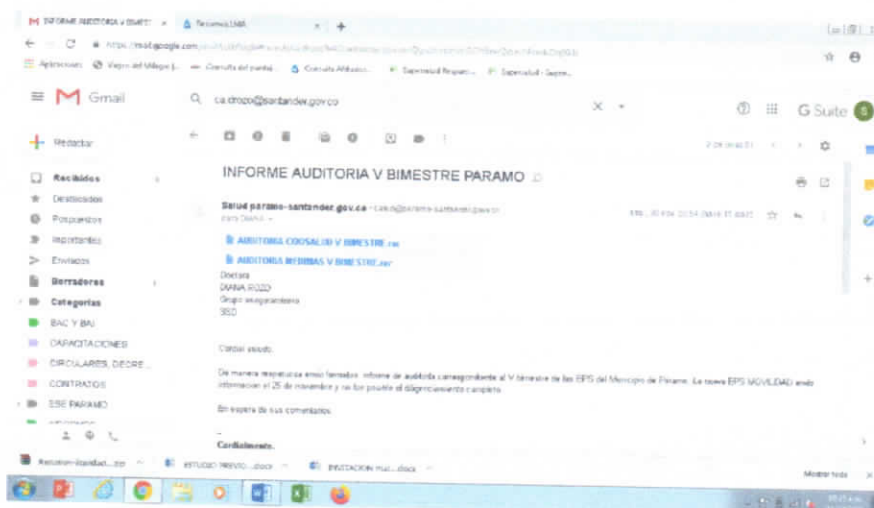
INFORME AUDITORIA V BIMEST ×
Recursos LMA ×
+

https://mail.google.com/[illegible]

Aplicaciones
Viajes del Milagro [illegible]
Consulta del puntaj...
Consulta Afiliados...
Supersalud Requeri...
Supersalud - Supers...

Gmail
ca.orozo@santander.gov.co
G Suite

Redactar
Recibidos
Destacados
Pospuestos
Importantes
Enviados
Borradores
Categorías
BAC Y BAI
CAPACITACIONES
CIRCULARES, DECRE...
CONTRATOS
ESE PARAMO

2 de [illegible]

INFORME AUDITORIA V BIMESTRE PARAMO

Salud paramo-santander.gov.co <salud@paramo-santander.gov.co>
para Diana
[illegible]

AUDITORIA COOSALUD V BIMESTRE.rar
AUDITORIA MEDIMAS V BIMESTRE.rar

Doctora
DIANA ROZO
Grupo aseguramiento
SSD

Cordial saludo.

De manera respetuosa envío formatos informe de auditoria correspondiente al V bimestre de las EPS del Municipio de Páramo. La nueva EPS MOVILIDAD envío información el 25 de noviembre y no fue posible el diligenciamiento completo.

En espera de sus comentarios.

--
Cordialmente,

Relacion-itinidad....zip
ESTUDIO PREVIO....docx
INVITACION mul....docx
Mostrar todo